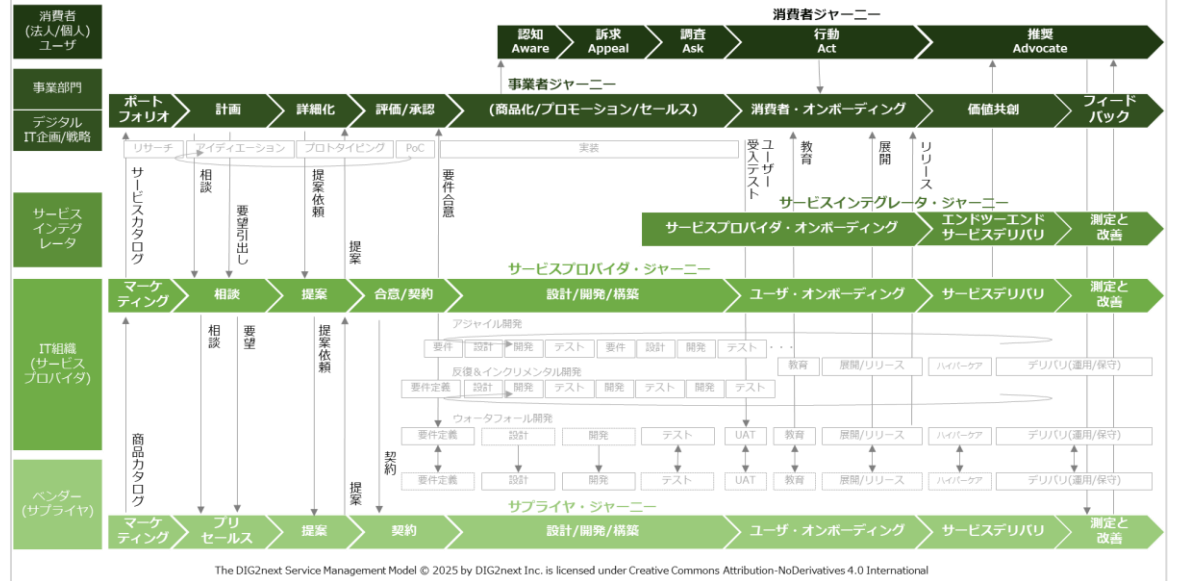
消費者（法人/個人）ユーザ

消費者ジャーニー

認知 Aware | 訴求 Appeal | 調査 Ask | 行動 Act | 推奨 Advocate

事業部門

事業者ジャーニー

デジタルIT企画/戦略

ポートフォリオ | 計画 | 詳細化 | 評価/承認 | (商品化/プロモーション/セールス) | 消費者・オンボーディング | 価値共創 | フィードバック

リサーチ | アイディエーション | プロトタイピング | PoC | 実装

サービスカタログ　相談　要望引出し　提案依頼　提案　要件合意　ユーザー受入テスト　教育　展開　リリース

サービスインテグレータ

サービスインテグレータ・ジャーニー

サービスプロバイダ・オンボーディング | エンドツーエンドサービスデリバリ | 測定と改善

サービスプロバイダ・ジャーニー

IT組織（サービスプロバイダ）

マーケティング | 相談 | 提案 | 合意/契約 | 設計/開発/構築 | ユーザ・オンボーディング | サービスデリバリ | 測定と改善

相談　要望　提案依頼

アジャイル開発

要件 | 設計 | 開発 | テスト | 要件 | 設計 | 開発 | テスト | ・・・

教育 | 展開/リリース | ハイパーケア | デリバリ(運用/保守)

反復&インクリメンタル開発

要件定義 | 設計 | 開発 | テスト | 開発 | テスト | 開発 | テスト

ウォータフォール開発

要件定義 | 設計 | 開発 | テスト | UAT | 教育 | 展開/リリース | ハイパーケア | デリバリ(運用/保守)

商品カタログ　契約　提案

要件定義 | 設計 | 開発 | テスト | UAT | 教育 | 展開/リリース | ハイパーケア | デリバリ(運用/保守)

ベンダー（サプライヤ）

サプライヤ・ジャーニー

マーケティング | プリセールス | 提案 | 契約 | 設計/開発/構築 | ユーザ・オンボーディング | サービスデリバリ | 測定と改善

The DIG2next Service Management Model © 2025 by DIG2next Inc. is licensed under Creative Commons Attribution-NoDerivatives 4.0 International